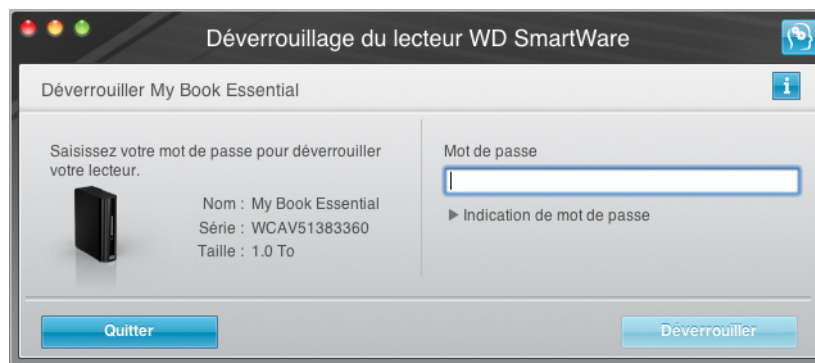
Déverrouillage du lecteur WD SmartWare

Déverrouiller My Book Essential

i

Saisissez votre mot de passe pour déverrouiller votre lecteur.

Nom : My Book Essential
Série : WCAV51383360
Taille : 1.0 To

Mot de passe

▶ Indication de mot de passe

Quitter

Déverrouiller